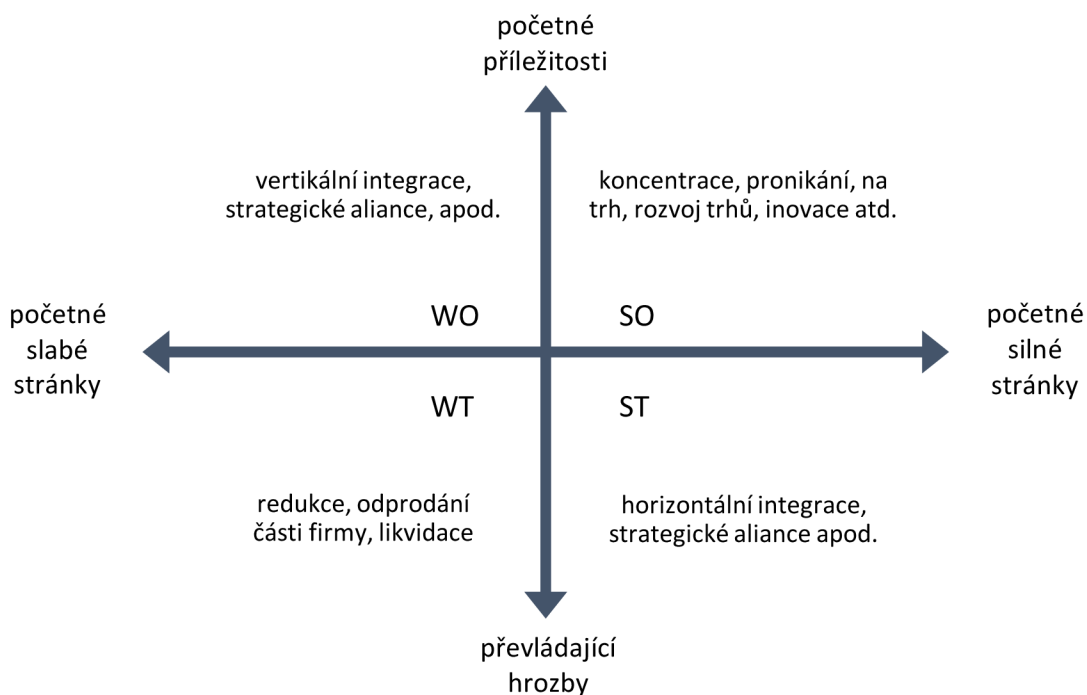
početné příležitosti

vertikální integrace, strategické aliance, apod.

koncentrace, pronikání, na trh, rozvoj trhů, inovace atd.

početné slabé stránky

WO

SO

početné silné stránky

WT

ST

redukce, odprodání části firmy, likvidace

horizontální integrace, strategické aliance apod.

převládající hrozby